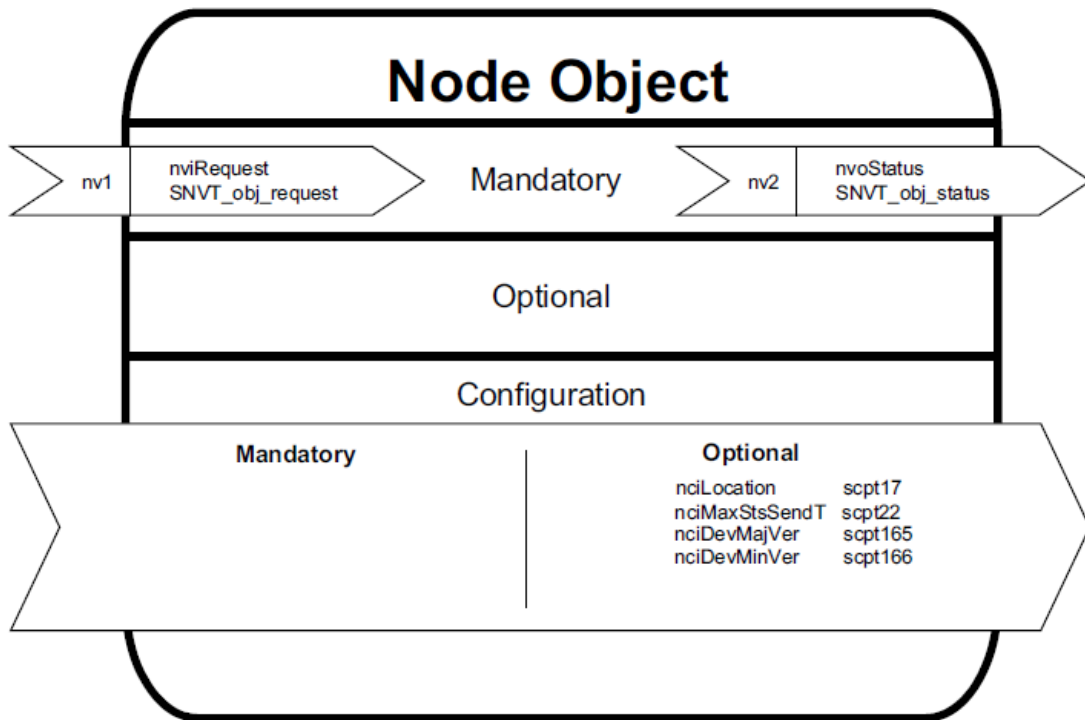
Node Object

nv1 nviRequest SNVT_obj_request

Mandatory

nv2 nvoStatus SNVT_obj_status

Optional

Configuration

Mandatory

Optional

nciLocation scpt17
nciMaxStsSendT scpt22
nciDevMajVer scpt165
nciDevMinVer scpt166